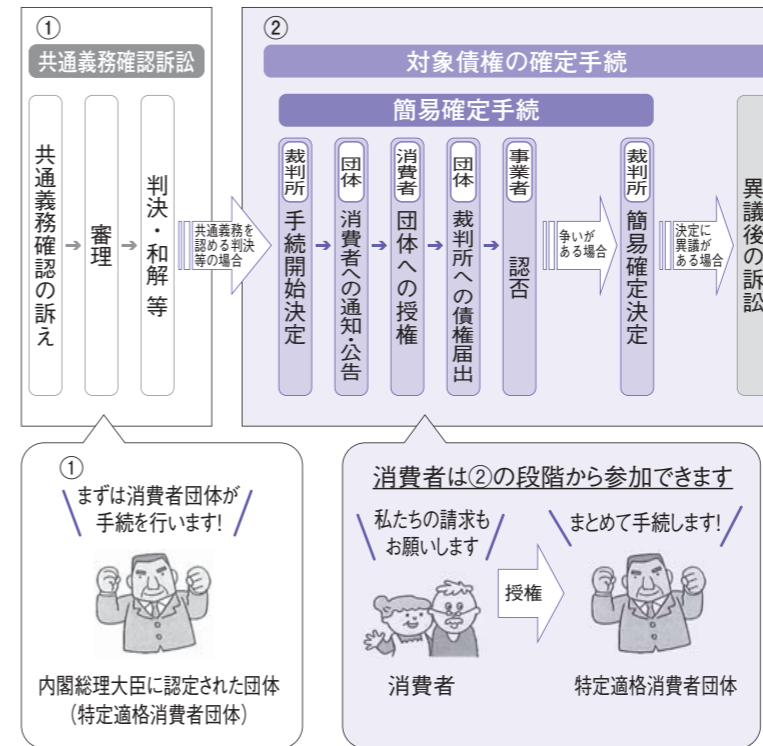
①
共通義務確認訴訟

共通義務確認の訴え → 審理 → 判決・和解 等

共通義務を認める判決等の場合

②
対象債権の確定手続

簡易確定手続

裁判所
手続開始決定
→
団体
消費者への通知・公告
→
消費者
団体への授権
→
団体
裁判所への債権届出
→
事業者
認否

争いがある場合

裁判所
簡易確定決定

決定に異議がある場合

異議後の訴訟

①
まずは消費者団体が手続を行います!

内閣総理大臣に認定された団体
(特定適格消費者団体)

消費者は②の段階から参加できます

私たちの請求もお願いします

授権

まとめて手続します!

消費者

特定適格消費者団体